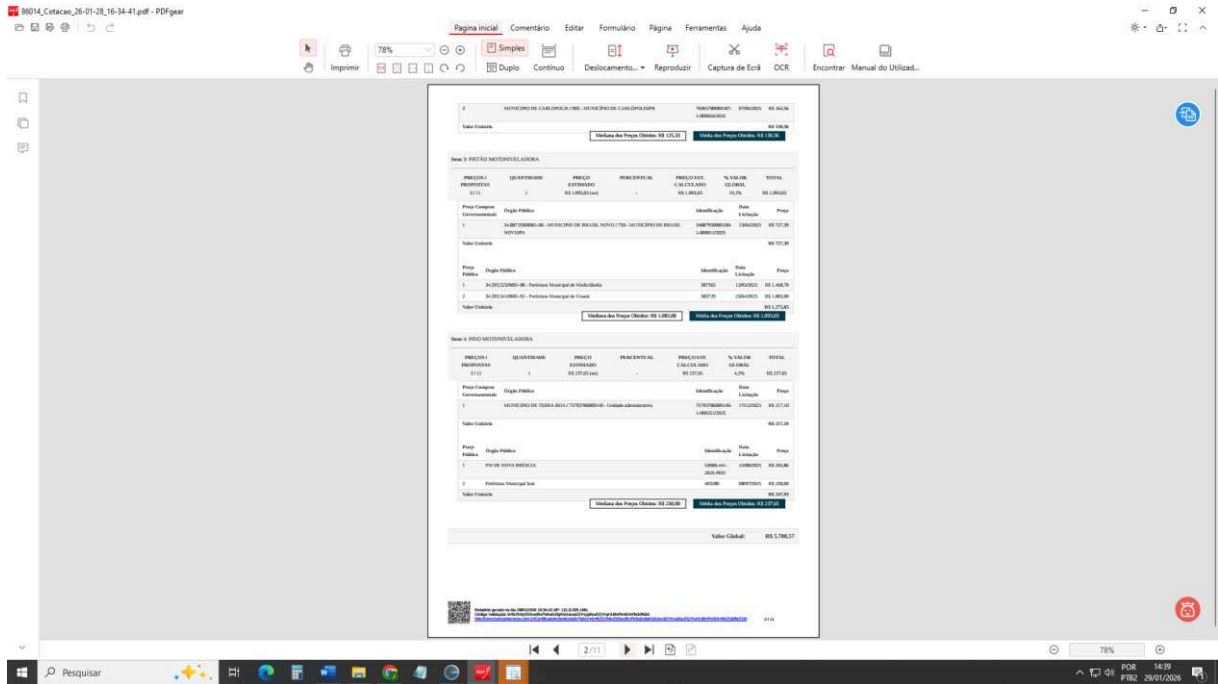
86014_Cotacao_26-01-28_16-34-41.pdf - PDFgear

Página inicial Comentário Editar Formulário Página Ferramentas Ajuda

Imprimir 78% Simples Duplo Contínuo Deslocamento... Reproduzir Captura de Ecrã OCR Encontrar Manual do Utilizad...

3 MUNICIPIO DE CARLOPOLIS / 000 - MUNICIPIO DE CARLOPOLIS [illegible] R$ 164,56

Valor Unitário R$ 138,36

Mediana dos Preços Obtidos: R$ 125,53 Média dos Preços Obtidos: R$ 138,36

Item 3: PISTÃO MOTONIVELADORA

| PREÇO / PROPOSTAS | QUANTIDADE | PREÇO ESTIMADO | PERCENTUAL | PREÇO EST. CALCULADO | % VALOR GLOBAL | TOTAL |
|---|---|---|---|---|---|---|
| 3/11 | 1 | R$ 1.093,83 (un) | - | R$ 1.093,83 | 19,1% | R$ 1.093,83 |

| Preço Compras Governamentais | Órgão Público | Identificação | Data Licitação | Preço |
|---|---|---|---|---|
| 1 | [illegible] - MUNICIPIO DE BRASIL NOVO / 750 - MUNICIPIO DE BRASIL NOVO/PA | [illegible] | 23/04/2025 | R$ 727,39 |

Valor Unitário R$ 727,39

| Preço Público | Órgão Público | Identificação | Data Licitação | Preço |
|---|---|---|---|---|
| 1 | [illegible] - Prefeitura Municipal de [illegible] | 387765 | 12/05/2025 | R$ 1.468,70 |
| 2 | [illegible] - Prefeitura Municipal de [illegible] | 383735 | 25/04/2025 | R$ 1.085,00 |

Valor Unitário R$ 1.276,85

Mediana dos Preços Obtidos: R$ 1.085,00 Média dos Preços Obtidos: R$ 1.093,83

Item 4: PINO MOTONIVELADORA

| PREÇO / PROPOSTAS | QUANTIDADE | PREÇO ESTIMADO | PERCENTUAL | PREÇO EST. CALCULADO | % VALOR GLOBAL | TOTAL |
|---|---|---|---|---|---|---|
| 3/11 | 1 | R$ 237,65 (un) | - | R$ 237,65 | 4,2% | R$ 237,65 |

| Preço Compras Governamentais | Órgão Público | Identificação | Data Licitação | Preço |
|---|---|---|---|---|
| 1 | MUNICIPIO DE TERRA ROXA / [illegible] - Unidade administrativa | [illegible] | 17/12/2025 | R$ 317,10 |

Valor Unitário R$ 317,10

| Preço Público | Órgão Público | Identificação | Data Licitação | Preço |
|---|---|---|---|---|
| 1 | PM DE NOVA BRÉSCIA | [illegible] | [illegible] | R$ 303,86 |
| 2 | Prefeitura Municipal Sob | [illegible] | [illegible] | R$ 230,00 |

Valor Unitário R$ 267,93

Mediana dos Preços Obtidos: R$ 230,00 Média dos Preços Obtidos: R$ 237,65

Valor Global: R$ 5.700,57

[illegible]

2/11

78%

Pesquisar

POR PTB2 14:39 29/01/2026